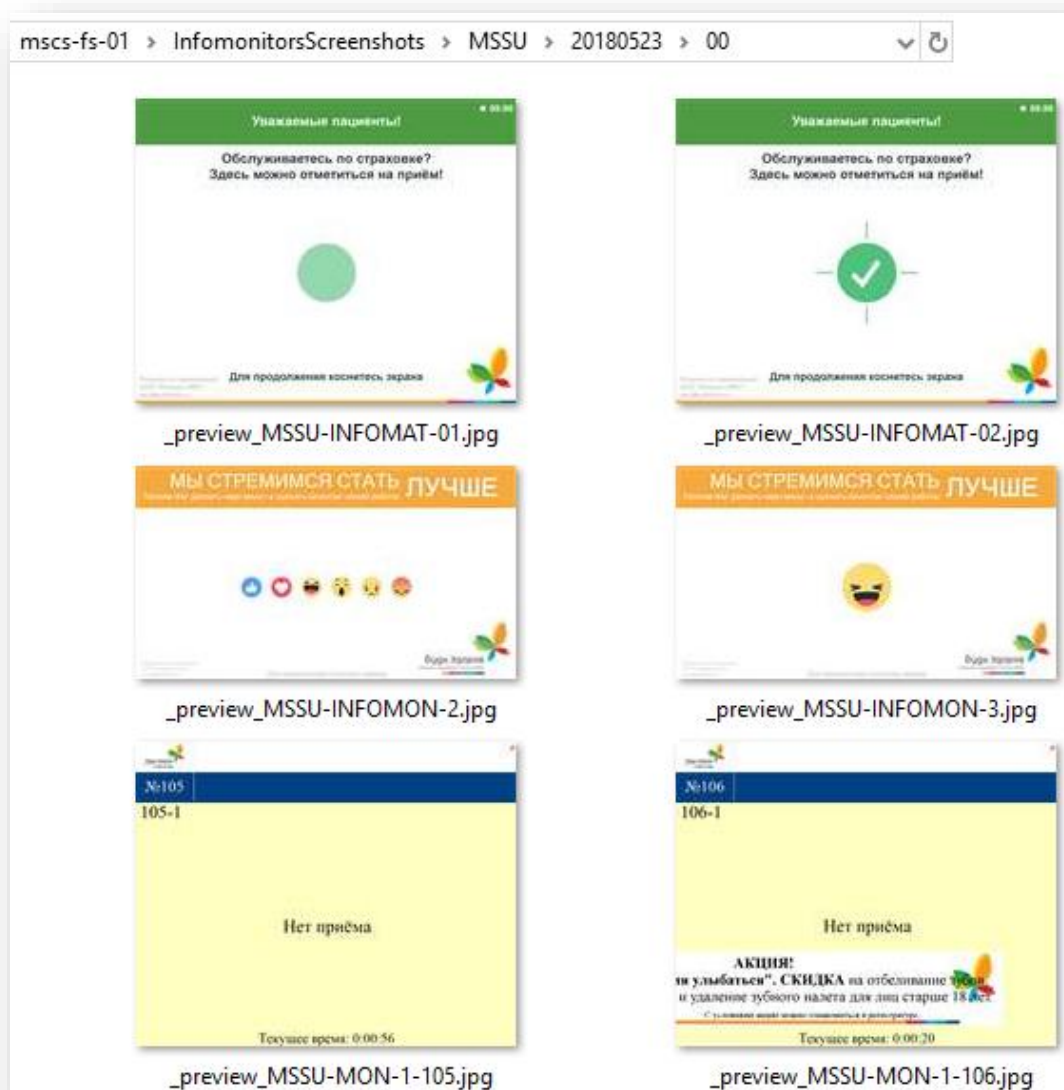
mscs-fs-01 › InfomonitorsScreenshots › MSSU › 20180523 › 00

Уважаемые пациенты!
Обслуживаетесь по страховке?
Здесь можно отметиться на приём!
Для продолжения коснитесь экрана

_preview_MSSU-INFOMAT-01.jpg

Уважаемые пациенты!
Обслуживаетесь по страховке?
Здесь можно отметиться на приём!
Для продолжения коснитесь экрана

_preview_MSSU-INFOMAT-02.jpg

МЫ СТРЕМИМСЯ СТАТЬ ЛУЧШЕ
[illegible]
Будь Здоров

_preview_MSSU-INFOMON-2.jpg

МЫ СТРЕМИМСЯ СТАТЬ ЛУЧШЕ
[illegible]
Будь Здоров

_preview_MSSU-INFOMON-3.jpg

№105
105-1
Нет приёма
Текущее время: 0:00:56

_preview_MSSU-MON-1-105.jpg

№106
106-1
Нет приёма
АКЦИЯ!
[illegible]ся улыбаться". СКИДКА на отбеливание зубов и удаление зубного налета для лиц старше 18 лет
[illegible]
Текущее время: 0:00:20

_preview_MSSU-MON-1-106.jpg